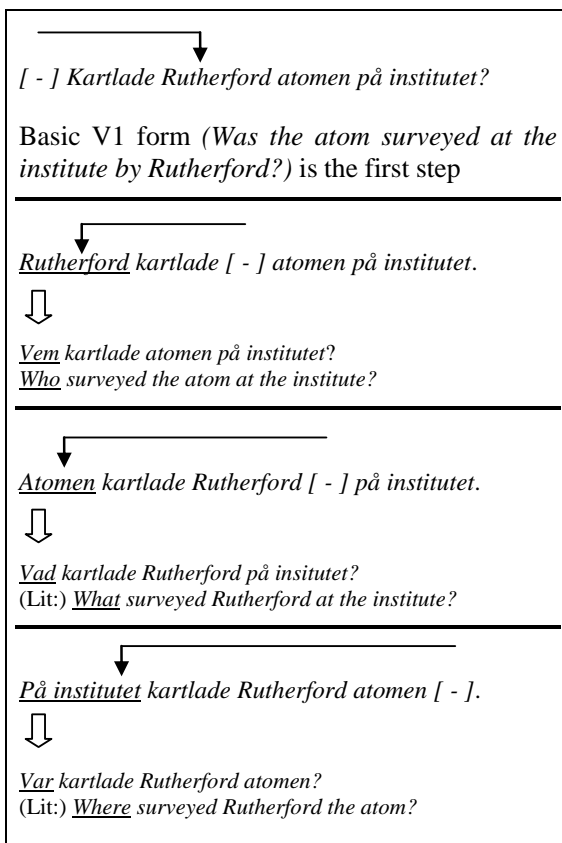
*[ - ] Kartlade Rutherford atomen på institutet?*

Basic V1 form *(Was the atom surveyed at the institute by Rutherford?)* is the first step

*Rutherford kartlade [ - ] atomen på institutet.*

*Vem kartlade atomen på institutet?*
*Who surveyed the atom at the institute?*

*Atomen kartlade Rutherford [ - ] på institutet.*

*Vad kartlade Rutherford på insitutet?*
(Lit:) *What surveyed Rutherford at the institute?*

*På institutet kartlade Rutherford atomen [ - ].*

*Var kartlade Rutherford atomen?*
(Lit:) *Where surveyed Rutherford the atom?*